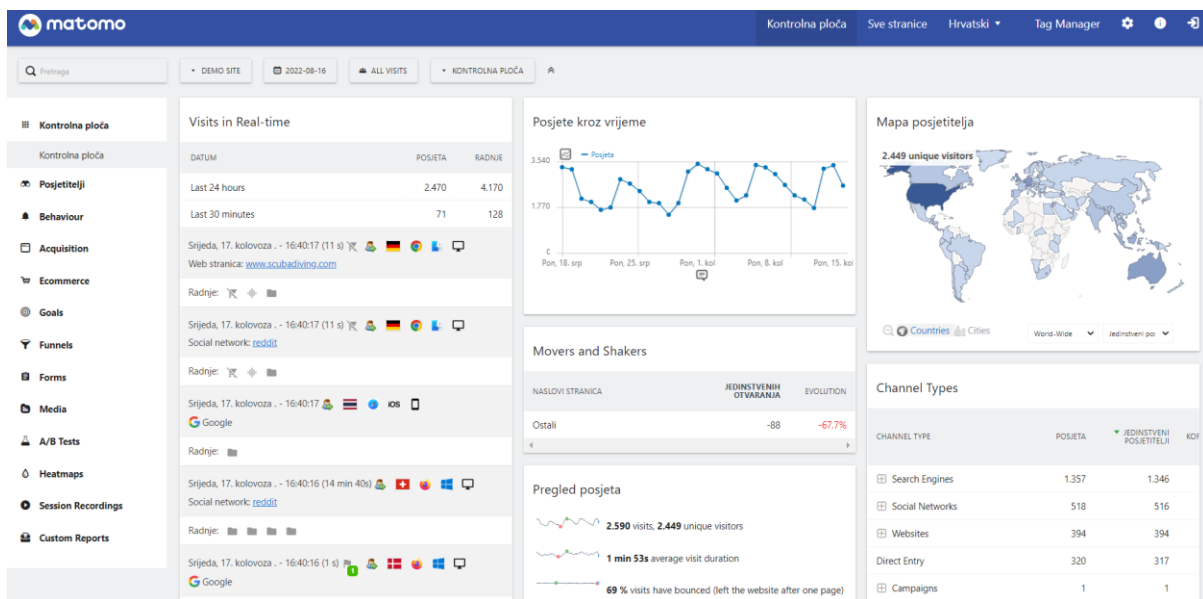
matomo

Kontrolna ploča Sve stranice Hrvatski Tag Manager

Pretraga

DEMO SITE 2022-08-16 ALL VISITS KONTROLNA PLOČA

Kontrolna ploča
Kontrolna ploča
Posjetitelji
Behaviour
Acquisition
Ecommerce
Goals
Funnels
Forms
Media
A/B Tests
Heatmaps
Session Recordings
Custom Reports

Visits in Real-time

| DATUM | POSJETA | RADNJE |
|---|---|---|
| Last 24 hours | 2.470 | 4.170 |
| Last 30 minutes | 71 | 128 |

Srijeda, 17. kolovoza . - 16:40:17 (11 s)
Web stranica: www.scubadiving.com
Radnje:

Srijeda, 17. kolovoza . - 16:40:17 (11 s)
Social network: reddit
Radnje:

Srijeda, 17. kolovoza . - 16:40:17 iOS
Google
Radnje:

Srijeda, 17. kolovoza . - 16:40:16 (14 min 40s)
Social network: reddit
Radnje:

Srijeda, 17. kolovoza . - 16:40:16 (1 s) 1
Google

Posjete kroz vrijeme

Posjeta
3.540
1.770
0
Pon, 18. srp Pon, 25. srp Pon, 1. kol Pon, 8. kol Pon, 15. kol

Movers and Shakers

| NASLOVI STRANICA | JEDINSTVENIH OTVARANJA | EVOLUTION |
|---|---|---|
| Ostali | -88 | -67.7% |

Pregled posjeta

2.590 visits, 2.449 unique visitors
1 min 53s average visit duration
69 % visits have bounced (left the website after one page)

Mapa posjetitelja

2.449 unique visitors

Countries Cities World-Wide Jedinstveni po

Channel Types

| CHANNEL TYPE | POSJETA | JEDINSTVENI POSJETITELJI | KON |
|---|---|---|---|
| Search Engines | 1.357 | 1.346 | |
| Social Networks | 518 | 516 | |
| Websites | 394 | 394 | |
| Direct Entry | 320 | 317 | |
| Campaigns | 1 | 1 | |